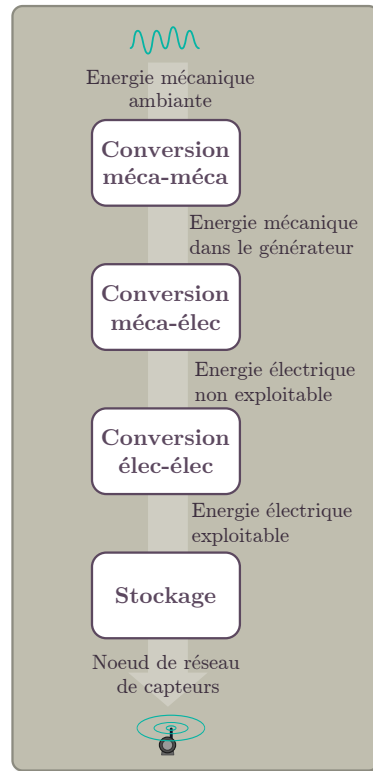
Energie mécanique ambiante

Conversion méca-méca

Energie mécanique dans le générateur

Conversion méca-élec

Energie électrique non exploitable

Conversion élec-élec

Energie électrique exploitable

Stockage

Noeud de réseau de capteurs